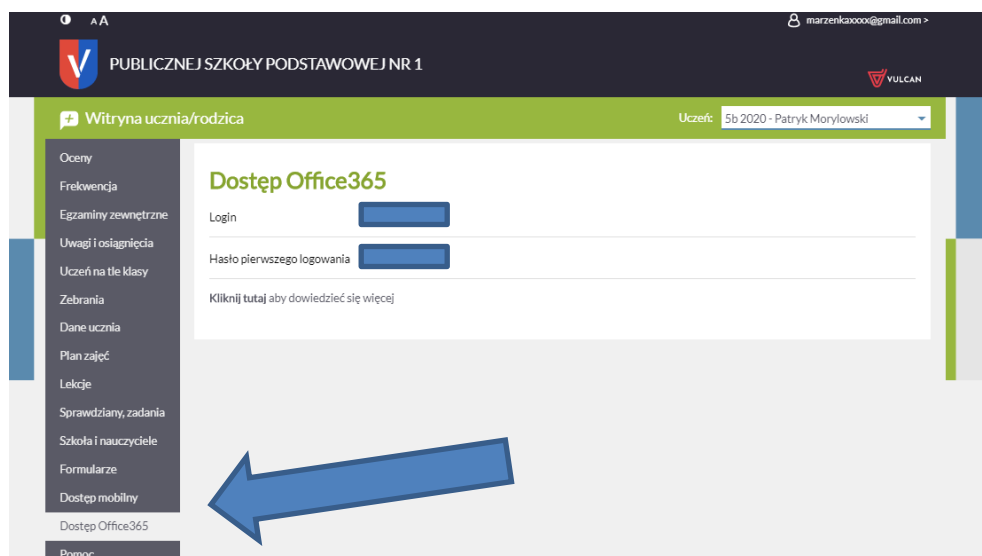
A A

marzenkaxxxxx@gmail.com >

PUBLICZNEJ SZKOŁY PODSTAWOWEJ NR 1

VULCAN

Witryna ucznia/rodzica

Uczeń: 5b 2020 - Patryk Morylowski

Oceny
Frekwencja
Egzaminy zewnętrzne
Uwagi i osiągnięcia
Uczeń na tle klasy
Zebrania
Dane ucznia
Plan zajęć
Lekcje
Sprawdziany, zadania
Szkoła i nauczyciele
Formularze
Dostęp mobilny
Dostęp Office365
Pomoc

Dostęp Office365

Login

Hasło pierwszego logowania

Kliknij tutaj aby dowiedzieć się więcej